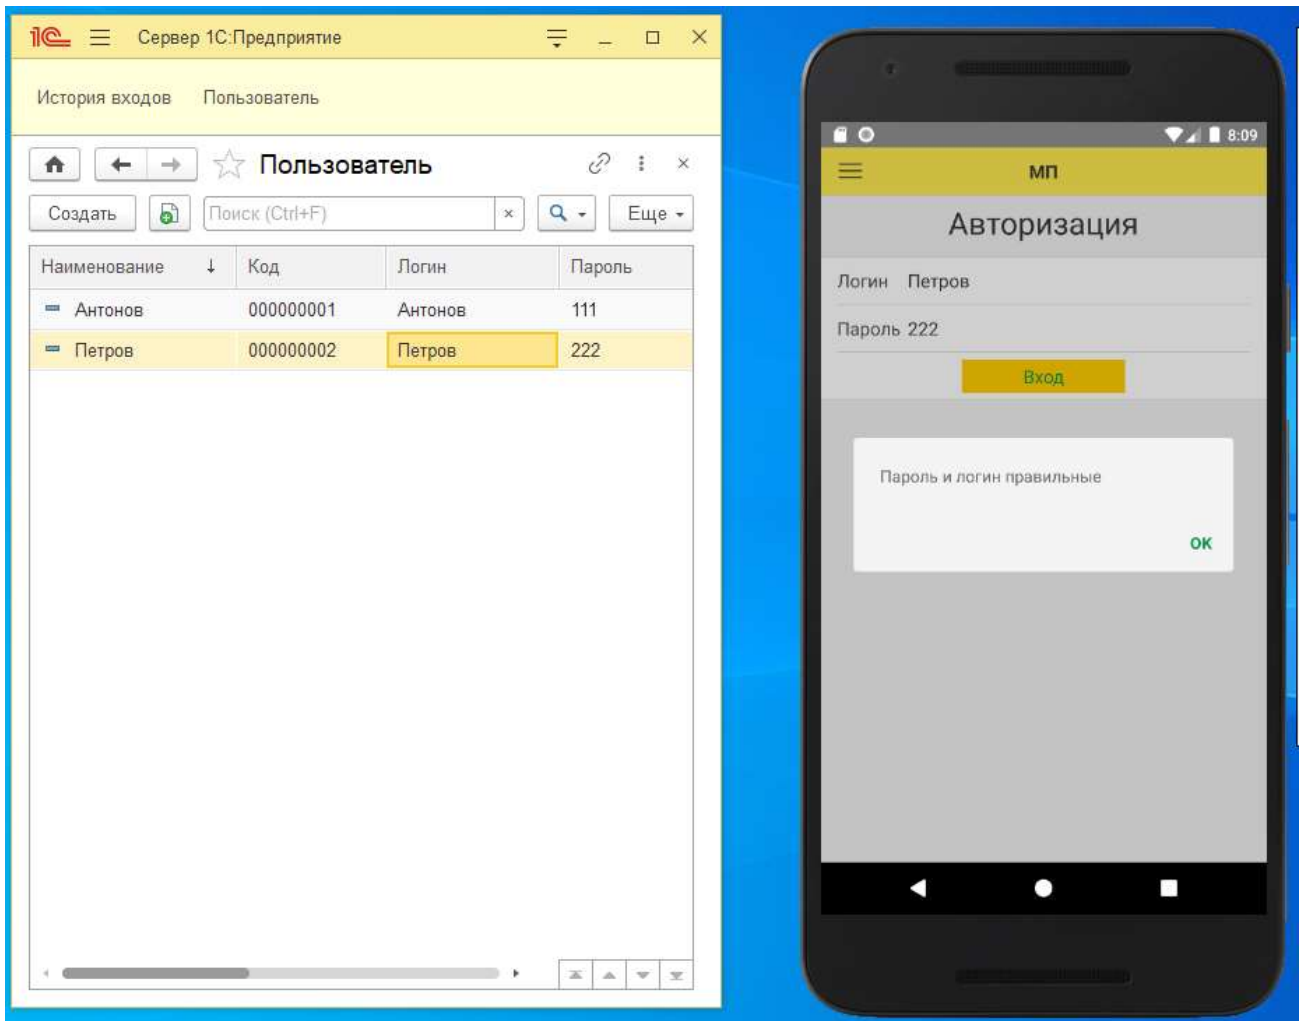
Сервер 1С:Предприятие

История входов Пользователь

Пользователь

Создать Поиск (Ctrl+F) × Еще

| Наименование ↓ | Код | Логин | Пароль |
|---|---|---|---|
| Антонов | 000000001 | Антонов | 111 |
| Петров | 000000002 | Петров | 222 |

8:09

МП

Авторизация

Логин Петров

Пароль 222

Вход

Пароль и логин правильные

OK